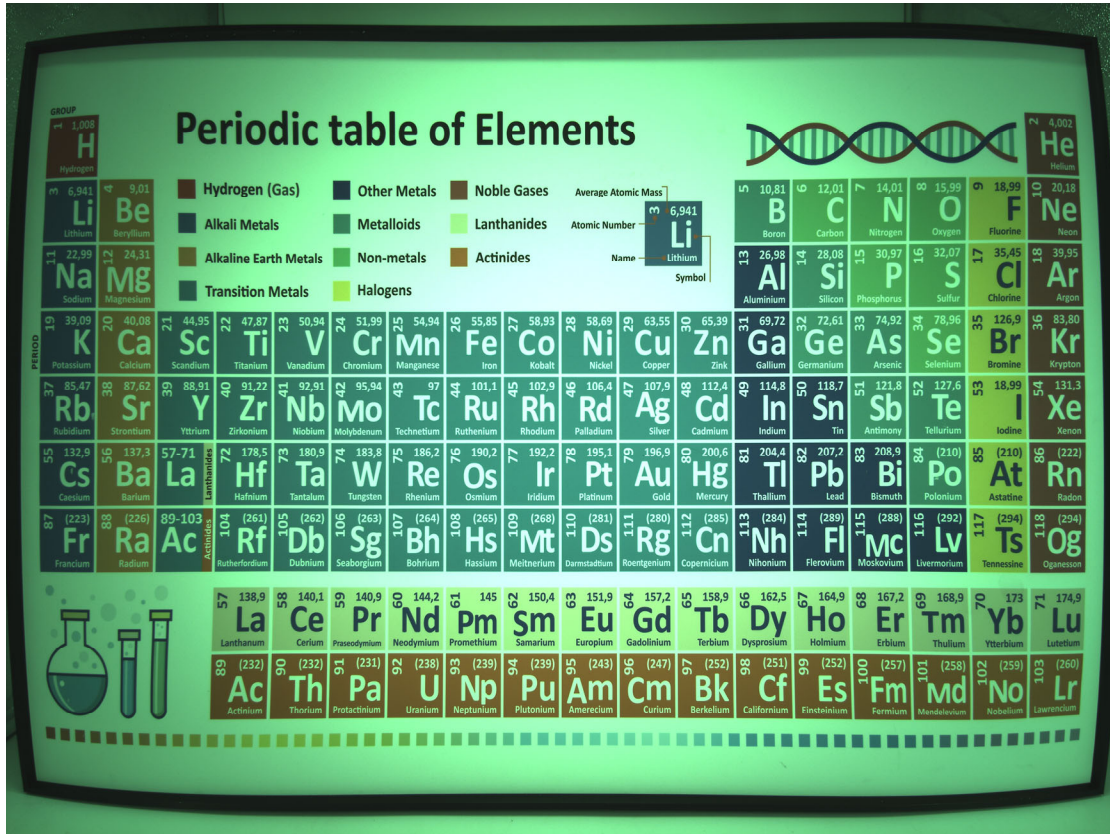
GROUP

Periodic table of Elements

1 1,008 H Hydrogen

2 4,002 He Helium

3 6,941 Li Lithium
4 9,01 Be Beryllium

Hydrogen (Gas)
Alkali Metals
Alkaline Earth Metals
Transition Metals
Other Metals
Metalloids
Non-metals
Halogens
Noble Gases
Lanthanides
Actinides

Average Atomic Mass
Atomic Number
Name
Symbol
3 6,941 Li Lithium

5 10,81 B Boron
6 12,01 C Carbon
7 14,01 N Nitrogen
8 15,99 O Oxygen
9 18,99 F Fluorine
10 20,18 Ne Neon

11 22,99 Na Sodium
12 24,31 Mg Magnesium
13 26,98 Al Aluminium
14 28,08 Si Silicon
15 30,97 P Phosphorus
16 32,07 S Sulfur
17 35,45 Cl Chlorine
18 39,95 Ar Argon

PERIOD

19 39,09 K Potassium
20 40,08 Ca Calcium
21 44,95 Sc Scandium
22 47,87 Ti Titanium
23 50,94 V Vanadium
24 51,99 Cr Chromium
25 54,94 Mn Manganese
26 55,85 Fe Iron
27 58,93 Co Kobalt
28 58,69 Ni Nickel
29 63,55 Cu Copper
30 65,39 Zn Zink
31 69,72 Ga Gallium
32 72,61 Ge Germanium
33 74,92 As Arsenic
34 78,96 Se Selenium
35 126,9 Br Bromine
36 83,80 Kr Krypton

37 85,47 Rb Rubidium
38 87,62 Sr Strontium
39 88,91 Y Yttrium
40 91,22 Zr Zirkonium
41 92,91 Nb Niobium
42 95,94 Mo Molybdenum
43 97 Tc Technetium
44 101,1 Ru Ruthenium
45 102,9 Rh Rhodium
46 106,4 Rd Palladium
47 107,9 Ag Silver
48 112,4 Cd Cadmium
49 114,8 In Indium
50 118,7 Sn Tin
51 121,8 Sb Antimony
52 127,6 Te Tellurium
53 18,99 I Iodine
54 131,3 Xe Xenon

55 132,9 Cs Caesium
56 137,3 Ba Barium
57-71 La Lanthanides
72 178,5 Hf Hafnium
73 180,9 Ta Tantalum
74 183,8 W Tungsten
75 186,2 Re Rhenium
76 190,2 Os Osmium
77 192,2 Ir Iridium
78 195,1 Pt Platinum
79 196,9 Au Gold
80 200,6 Hg Mercury
81 204,4 Tl Thallium
82 207,2 Pb Lead
83 208,9 Bi Bismuth
84 (210) Po Polonium
85 (210) At Astatine
86 (222) Rn Radon

87 (223) Fr Francium
88 (226) Ra Radium
89-103 Ac Actinides
104 (261) Rf Rutherfordium
105 (262) Db Dubnium
106 (263) Sg Seaborgium
107 (264) Bh Bohrium
108 (265) Hs Hassium
109 (268) Mt Meitnerium
110 (281) Ds Darmstadtium
111 (280) Rg Roentgenium
112 (285) Cn Copernicium
113 (284) Nh Nihonium
114 (289) Fl Flerovium
115 (288) Mc Moskovium
116 (292) Lv Livermorium
117 (294) Ts Tennessine
118 (294) Og Oganesson

57 138,9 La Lanthanum
58 140,1 Ce Cerium
59 140,9 Pr Praseodymium
60 144,2 Nd Neodymium
61 145 Pm Promethium
62 150,4 Sm Samarium
63 151,9 Eu Europium
64 157,2 Gd Gadolinium
65 158,9 Tb Terbium
66 162,5 Dy Dysprosium
67 164,9 Ho Holmium
68 167,2 Er Erbium
69 168,9 Tm Thulium
70 173 Yb Ytterbium
71 174,9 Lu Lutetium

89 (232) Ac Actinium
90 (232) Th Thorium
91 (231) Pa Protactinium
92 (238) U Uranium
93 (239) Np Neptunium
94 (239) Pu Plutonium
95 (243) Am Amerecium
96 (247) Cm Curium
97 (252) Bk Berkelium
98 (251) Cf Californium
99 (252) Es Einsteinium
100 (257) Fm Fermium
101 (258) Md Mendelevium
102 (259) No Nobelium
103 (260) Lr Lawrencium